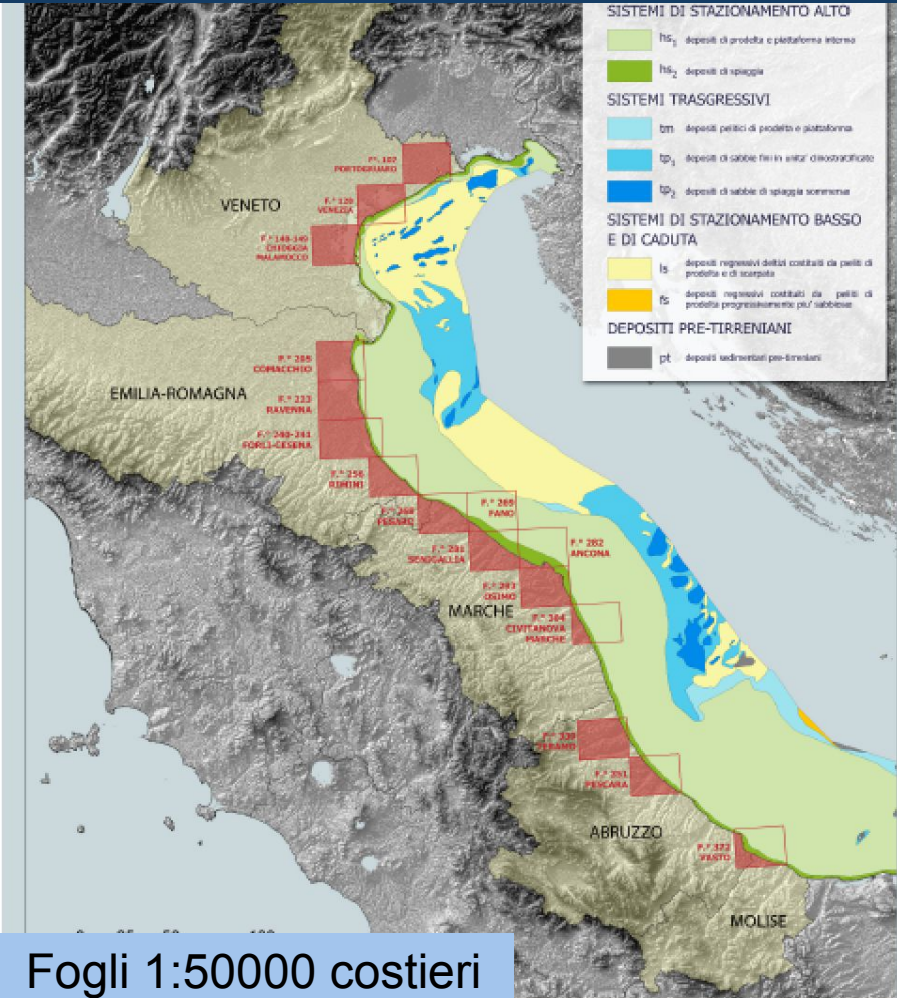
SISTEMI DI STAZIONAMENTO ALTO

$hs_1$ depositi di prodelta e piattaforma interna

$hs_2$ depositi di spiaggia

SISTEMI TRASGRESSIVI

tm depositi pelitici di prodelta e piattaforma

$tp_1$ depositi di sabbie fini in unita' cimostratificate

$tp_2$ depositi di sabbie di spiaggia sommersa

SISTEMI DI STAZIONAMENTO BASSO E DI CADUTA

ls depositi regressivi deltizi costituiti da peliti di prodelta e di scarpata

fs depositi regressivi costituiti da peliti di prodelta progressivamente piu' sabbiose

DEPOSITI PRE-TIRRENIANI

pt depositi sedimentari pre-tirreniani

F.° 107 PORTOGRUARO

F.° 128 VENEZIA

F.° 148-149 CHIOGGIA MALAMOCCO

VENETO

F.° 205 COMACCHIO

EMILIA-ROMAGNA

F.° 223 RAVENNA

F.° 240-241 FORLI-CESENA

F.° 256 RIMINI

F.° 268 PESARO

F.° 269 FANO

F.° 281 SENIGALLIA

F.° 282 ANCONA

F.° 293 OSIMO

MARCHE

F.° 304 CIVITANOVA MARCHE

F.° 339 TERAMO

F.° 351 PESCARA

ABRUZZO

F.° 372 VASTO

MOLISE

Fogli 1:50000 costieri